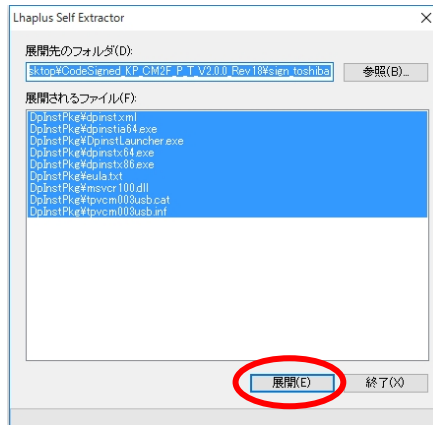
Lhaplus Self Extractor

展開先のフォルダ(D):

sktop¥CodeSigned_KP_CM2F_P_T_V2.0.0_Rev18¥sign_toshiba

参照(B)...

展開されるファイル(F):

DpInstPkg¥dpinst.xml
DpInstPkg¥dpinstia64.exe
DpInstPkg¥DpinstLauncher.exe
DpInstPkg¥dpinstx64.exe
DpInstPkg¥dpinstx86.exe
DpInstPkg¥eula.txt
DpInstPkg¥msvcr100.dll
DpInstPkg¥tpvcm003usb.cat
DpInstPkg¥tpvcm003usb.inf

展開(E)

終了(X)